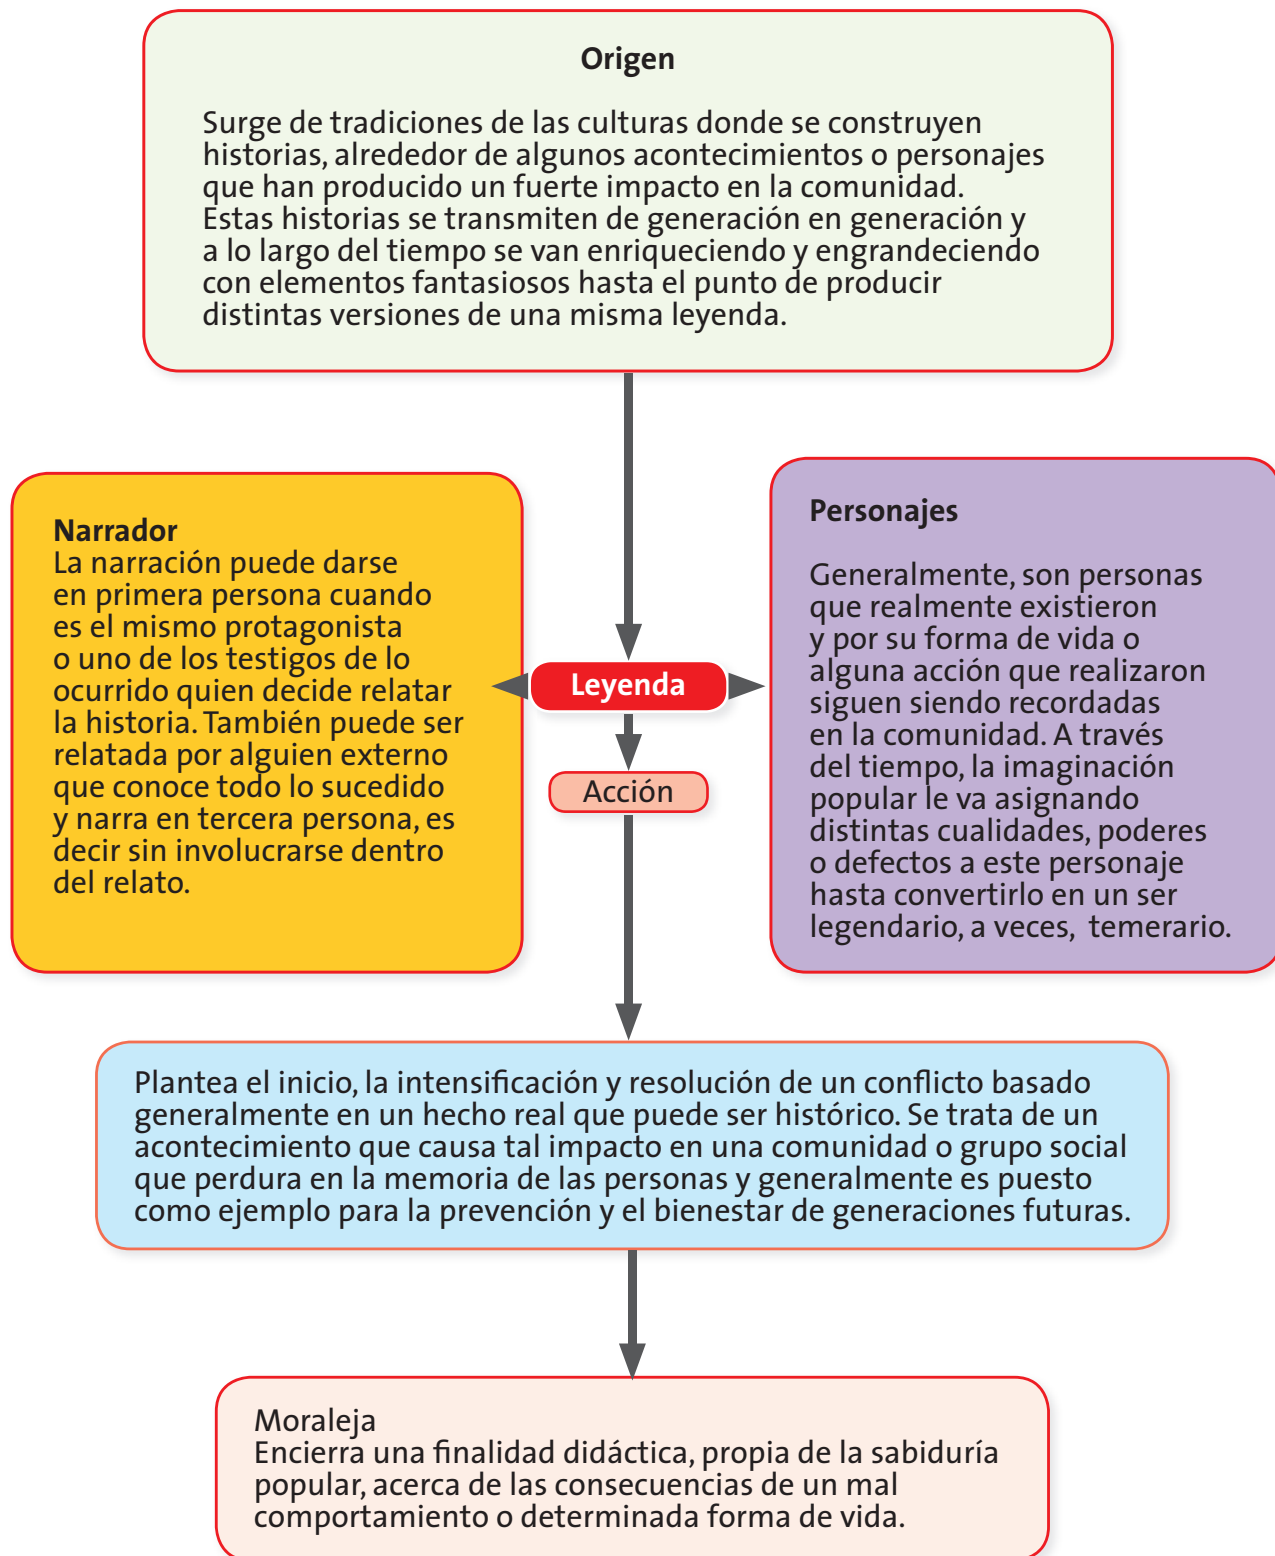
Origen

Surge de tradiciones de las culturas donde se construyen historias, alrededor de algunos acontecimientos o personajes que han producido un fuerte impacto en la comunidad. Estas historias se transmiten de generación en generación y a lo largo del tiempo se van enriqueciendo y engrandeciendo con elementos fantasiosos hasta el punto de producir distintas versiones de una misma leyenda.

Narrador
La narración puede darse en primera persona cuando es el mismo protagonista o uno de los testigos de lo ocurrido quien decide relatar la historia. También puede ser relatada por alguien externo que conoce todo lo sucedido y narra en tercera persona, es decir sin involucrarse dentro del relato.

Leyenda

Acción

Personajes

Generalmente, son personas que realmente existieron y por su forma de vida o alguna acción que realizaron siguen siendo recordadas en la comunidad. A través del tiempo, la imaginación popular le va asignando distintas cualidades, poderes o defectos a este personaje hasta convertirlo en un ser legendario, a veces, temerario.

Plantea el inicio, la intensificación y resolución de un conflicto basado generalmente en un hecho real que puede ser histórico. Se trata de un acontecimiento que causa tal impacto en una comunidad o grupo social que perdura en la memoria de las personas y generalmente es puesto como ejemplo para la prevención y el bienestar de generaciones futuras.

Moraleja
Encierra una finalidad didáctica, propia de la sabiduría popular, acerca de las consecuencias de un mal comportamiento o determinada forma de vida.